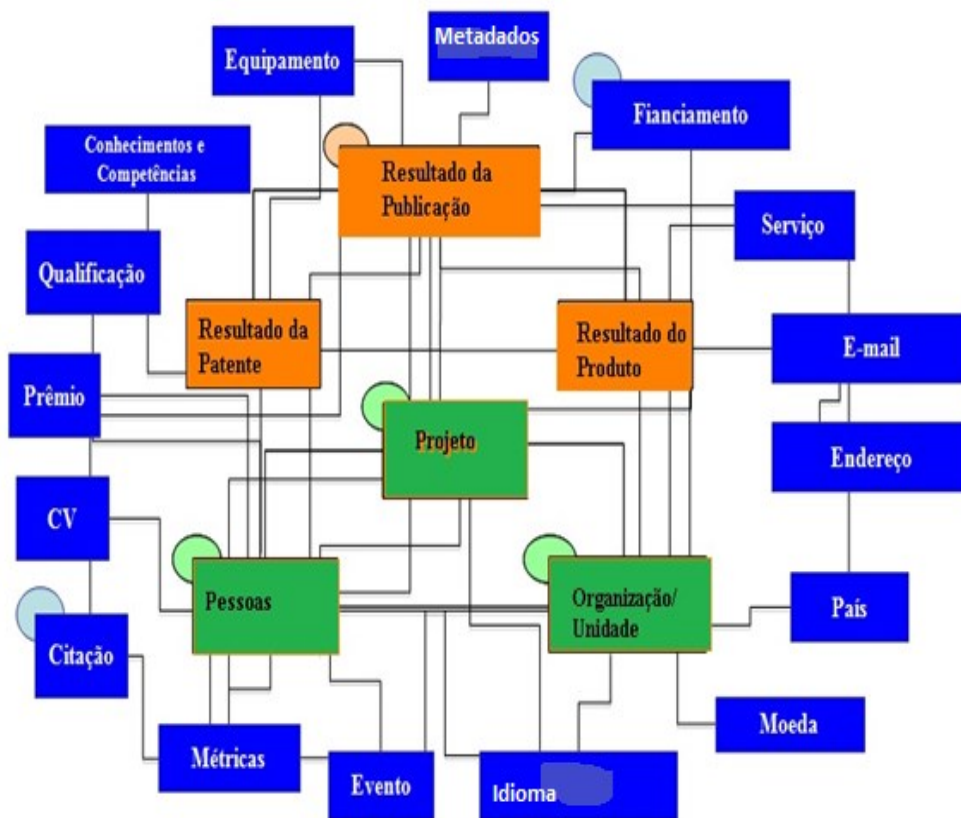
Metadados

Equipamento

Fianciamento

Conhecimentos e Competências

Resultado da Publicação

Serviço

Qualificação

Resultado da Patente

Resultado do Produto

E-mail

Prêmio

Projeto

Endereço

CV

Pessoas

Organização/ Unidade

País

Citação

Moeda

Métricas

Evento

Idioma